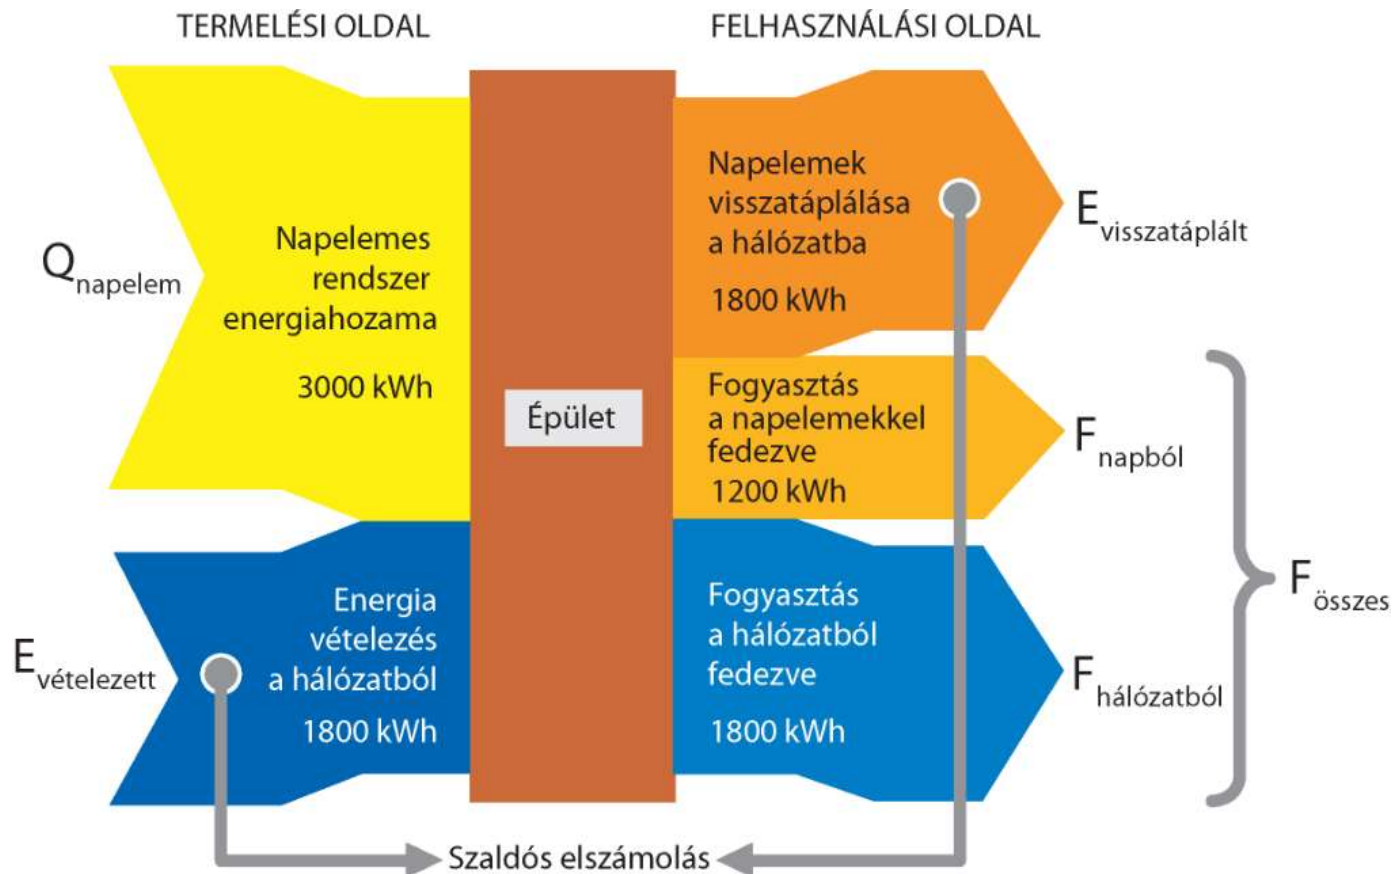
TERMELÉSI OLDAL

FELHASZNÁLÁSI OLDAL

$Q_{napelem}$

Napelemes rendszer energiahozama

3000 kWh

Épület

Napelemek visszatáplálása a hálózatba

1800 kWh

$E_{visszatáplált}$

Fogyasztás a napelemekkel fedezve

1200 kWh

$F_{napból}$

$F_{összes}$

$E_{vételezett}$

Energia vételezés a hálózatból

1800 kWh

Fogyasztás a hálózatból fedezve

1800 kWh

$F_{hálózatból}$

Szaldós elszámolás